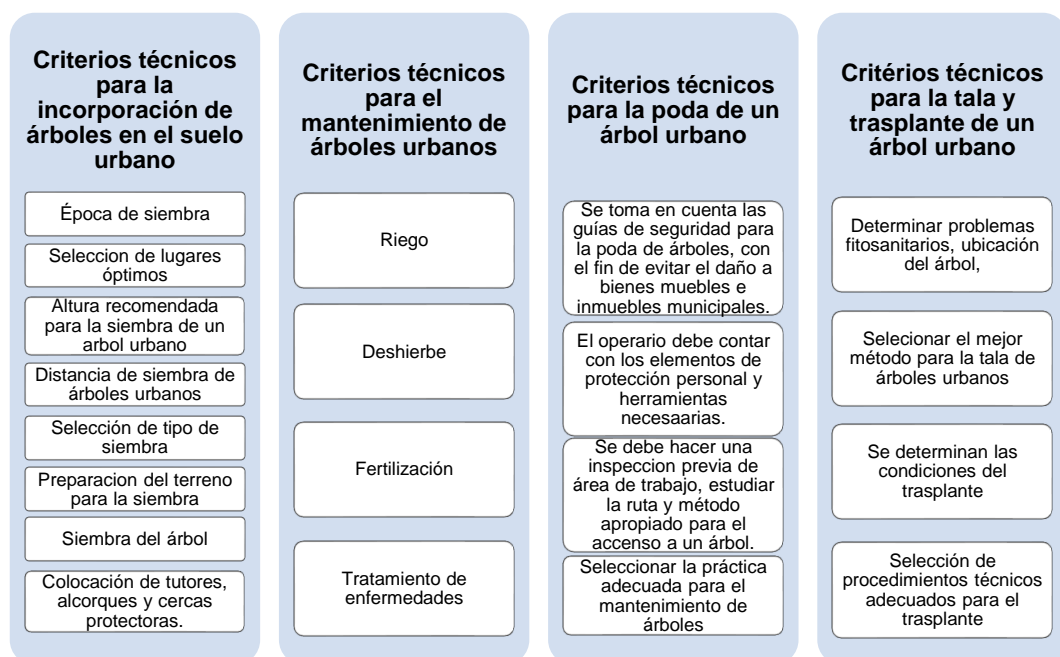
Criterios técnicos para la incorporación de árboles en el suelo urbano

Época de siembra

Seleccion de lugares óptimos

Altura recomendada para la siembra de un arbol urbano

Distancia de siembra de árboles urbanos

Selección de tipo de siembra

Preparacion del terreno para la siembra

Siembra del árbol

Colocación de tutores, alcorques y cercas protectoras.

Criterios técnicos para el mantenimiento de árboles urbanos

Riego

Deshierbe

Fertilización

Tratamiento de enfermedades

Criterios técnicos para la poda de un árbol urbano

Se toma en cuenta las guías de seguridad para la poda de árboles, con el fin de evitar el daño a bienes muebles e inmuebles municipales.

El operario debe contar con los elementos de protección personal y herramientas necesaarias.

Se debe hacer una inspeccion previa de área de trabajo, estudiar la ruta y método apropiado para el accenso a un árbol.

Seleccionar la práctica adecuada para el mantenimiento de árboles

Critérios técnicos para la tala y trasplante de un árbol urbano

Determinar problemas fitosanitarios, ubicación del árbol,

Selecionar el mejor método para la tala de árboles urbanos

Se determinan las condiciones del trasplante

Selección de procedimientos técnicos adecuados para el trasplante